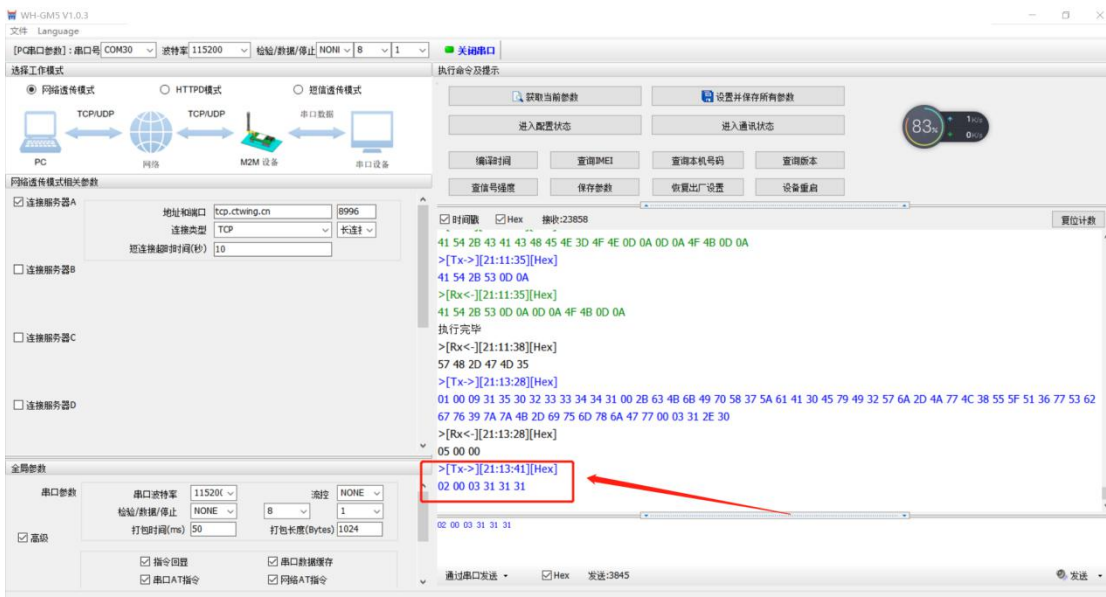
WH-GM5 V1.0.3
文件 Language
[PC串口参数]：串口号 COM30 波特率 115200 检验/数据/停止 NONE 8 1
关闭串口
选择工作模式
◉ 网络透传模式 ○ HTTPD模式 ○ 短信透传模式
TCP/UDP TCP/UDP 串口数据
PC 网络 M2M 设备 串口设备
网络透传模式相关参数
☑ 连接服务器A
地址和端口 tcp.ctwing.cn 8996
连接类型 TCP 长连
短连接超时时间(秒) 10
☐ 连接服务器B
☐ 连接服务器C
☐ 连接服务器D
全局参数
串口参数
串口波特率 11520 流控 NONE
检验/数据/停止 NONE 8 1
打包时间(ms) 50 打包长度(Bytes) 1024
☑ 高级
☑ 指令回显 ☑ 串口数据缓存
☑ 串口AT指令 ☑ 网络AT指令
执行命令及提示
获取当前参数
设置并保存所有参数
进入配置状态
进入通讯状态
83%
1K/s
0K/s
编译时间 查询IMEI 查询本机号码 查询版本
查信号强度 保存参数 恢复出厂设置 设备重启
☑ 时间戳 ☑ Hex 接收:23858 复位计数
41 54 2B 43 41 43 48 45 4E 3D 4F 4E 0D 0A 0D 0A 4F 4B 0D 0A
>[Tx->][21:11:35][Hex]
41 54 2B 53 0D 0A
>[Rx<-][21:11:35][Hex]
41 54 2B 53 0D 0A 0D 0A 4F 4B 0D 0A
执行完毕
>[Rx<-][21:11:38][Hex]
57 48 2D 47 4D 35
>[Tx->][21:13:28][Hex]
01 00 09 31 35 30 32 33 33 34 34 31 00 2B 63 4B 6B 49 70 58 37 5A 61 41 30 45 79 49 32 57 6A 2D 4A 77 4C 38 55 5F 51 36 77 53 62 67 76 39 7A 7A 4B 2D 69 75 6D 78 6A 47 77 00 03 31 2E 30
>[Rx<-][21:13:28][Hex]
05 00 00
>[Tx->][21:13:41][Hex]
02 00 03 31 31 31
02 00 03 31 31 31
通过串口发送 ☑ Hex 发送:3845 发送